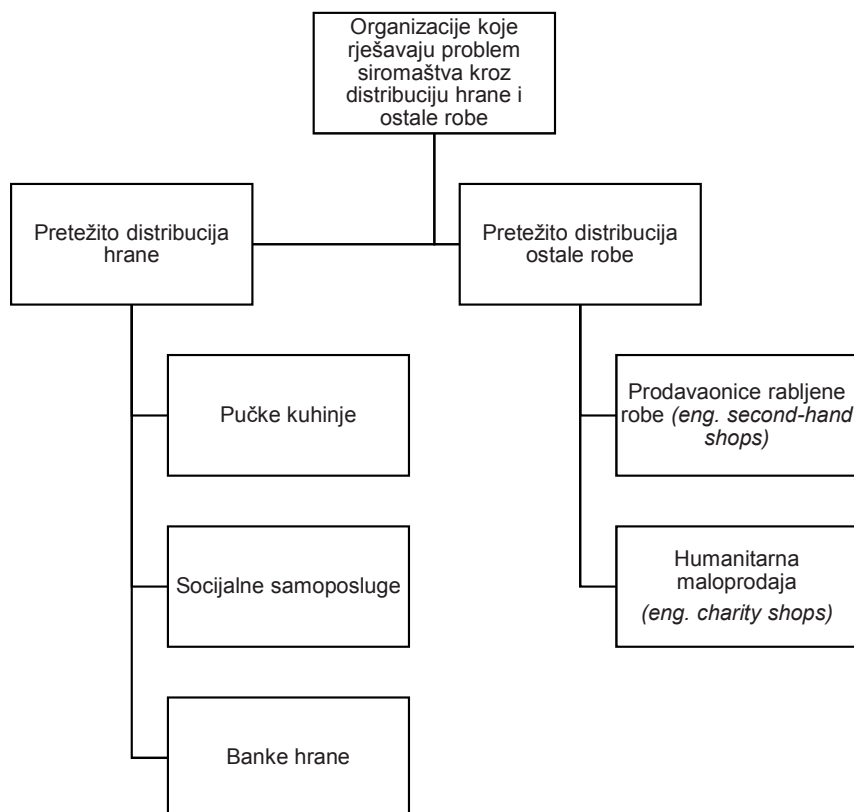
Organizacije koje rješavaju problem siromaštva kroz distribuciju hrane i ostale robe

Pretežito distribucija hrane

Pretežito distribucija ostale robe

Pučke kuhinje

Socijalne samoposluge

Banke hrane

Prodavaonice rabljene robe (eng. second-hand shops)

Humanitarna maloprodaja (eng. charity shops)